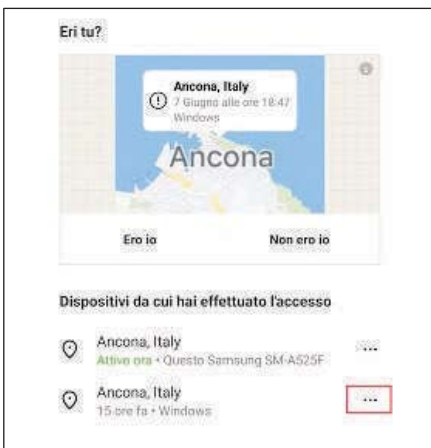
Eri tu?

Ancona, Italy
7 Giugno alle ore 18:47
Windows

Ancona

Ero io

Non ero io

Dispositivi da cui hai effettuato l'accesso

Ancona, Italy
Attivo ora • Questo Samsung SM-A525F

Ancona, Italy
15 ore fa • Windows